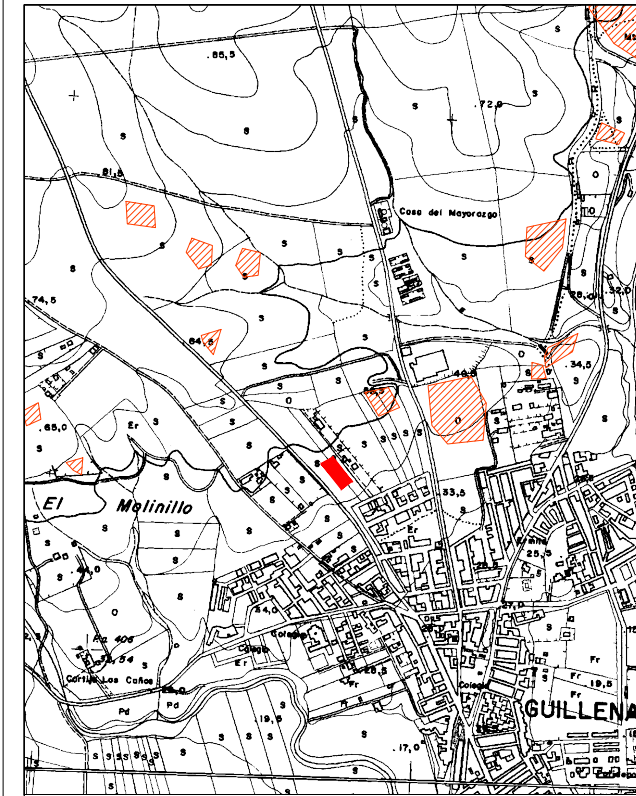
.85,5
.72,0
S
S
S
81,5
Casa del Mayorazgo
S
S
S
S
S
74,5
S
64,5
S
O
S
O
.34,5
46,5
S
S
O
S
.65,0
Er
S
S
S
El
Molinillo
S
33,5
Er
S
25,5
28,5
S
S
O
34,0
Colegio
Colegio
Er
Pz 405
54
Cortijo Los Caños
26,0
Pd
Pd
19,5
17,0
GUILLENA
Fr
Fr
19,5
Fr